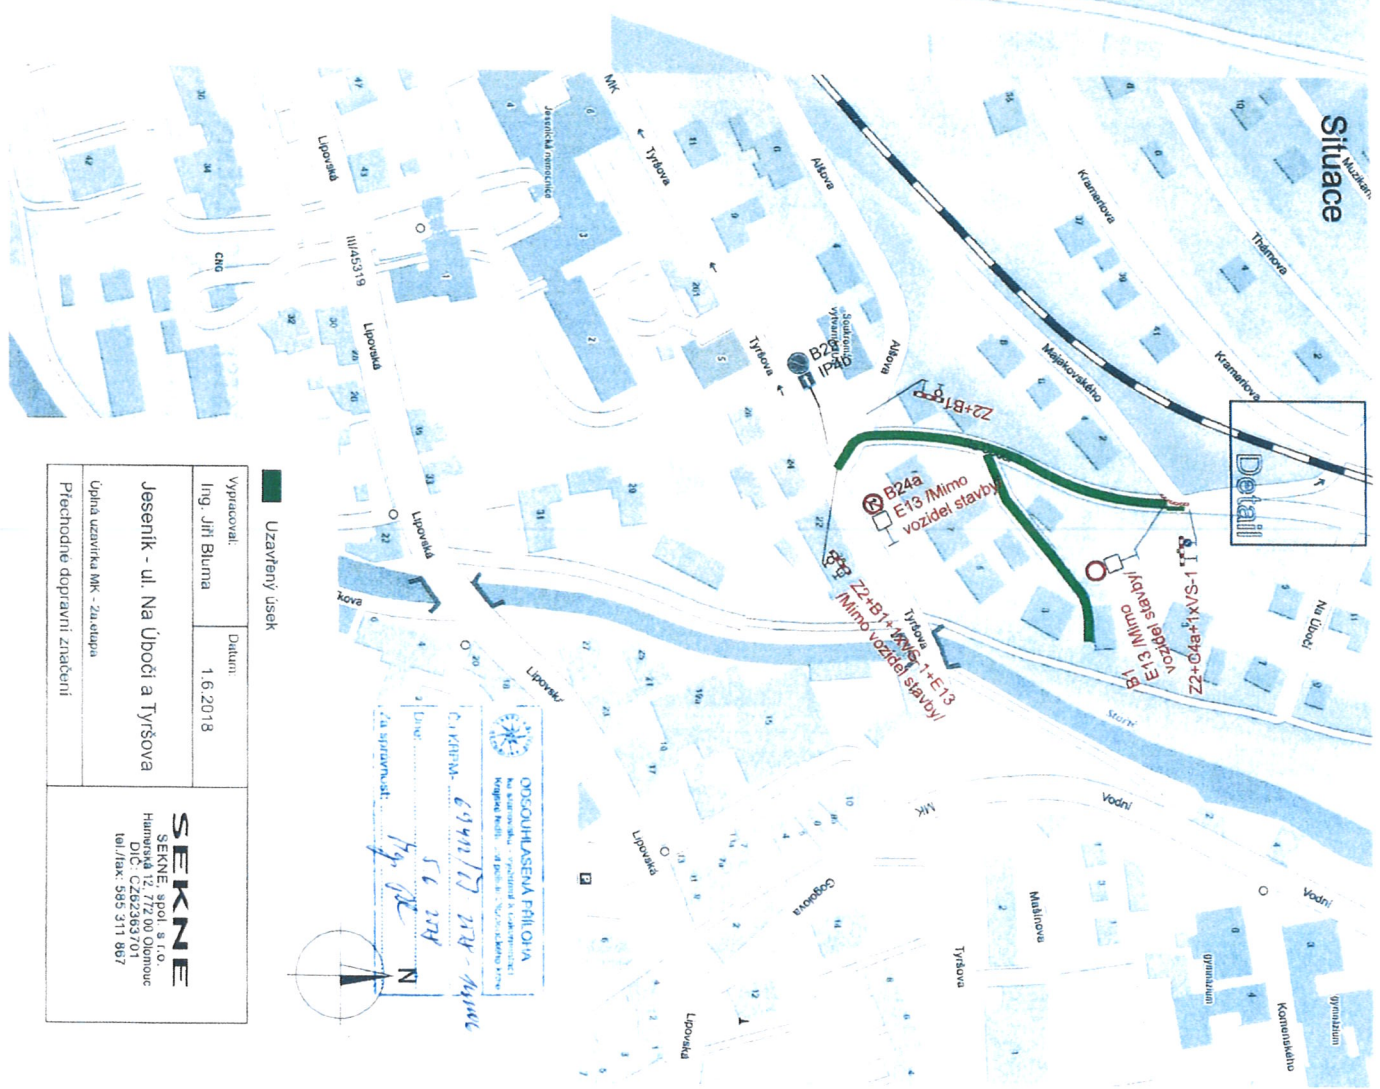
Situace

Detail

Muzikantská
Thámova
Kramerova
Kramerova
Majakovského
Alšova
Alšova
Tyršova
Tyršova
Tyršova
Tyršova
Jesenická nemocnice
Lipovská
Lipovská
Lipovská
Lipovská
Lipovská
Lipovská
III/45319
CNG
MK
MK
Na Úbočí
Vodní
Vodní
Mašinova
Gogolova
Komenského
gymnázium
gymnázium
Stará

Z2+B1+
B24a
E13 /Mimo vozidel stavby/
B20
IP10
Z2+B1+1xVS-1+E13 /Mimo vozidel stavby/
B1
E13 /Mimo vozidel stavby/
Z2+C4a+1xVS-1

ODSOUHLASENÁ PŘÍLOHA
Č.j. KRPM- 69447/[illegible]
Dne: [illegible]
Za správnost: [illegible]

N

Uzavřený úsek

| Vypracoval: Ing. Jiří Bluma | Datum: 1.6.2018 |
|---|---|
| Jeseník - ul. Na Úbočí a Tyršova | |
| Úplná uzavírka MK - 2a etapa | |
| Přechodné dopravní značení | SEKNE SEKNE, spol. s r.o. Hamerská 12, 772 00 Olomouc DIČ: CZ62363701 tel./fax: 585 311 867 |